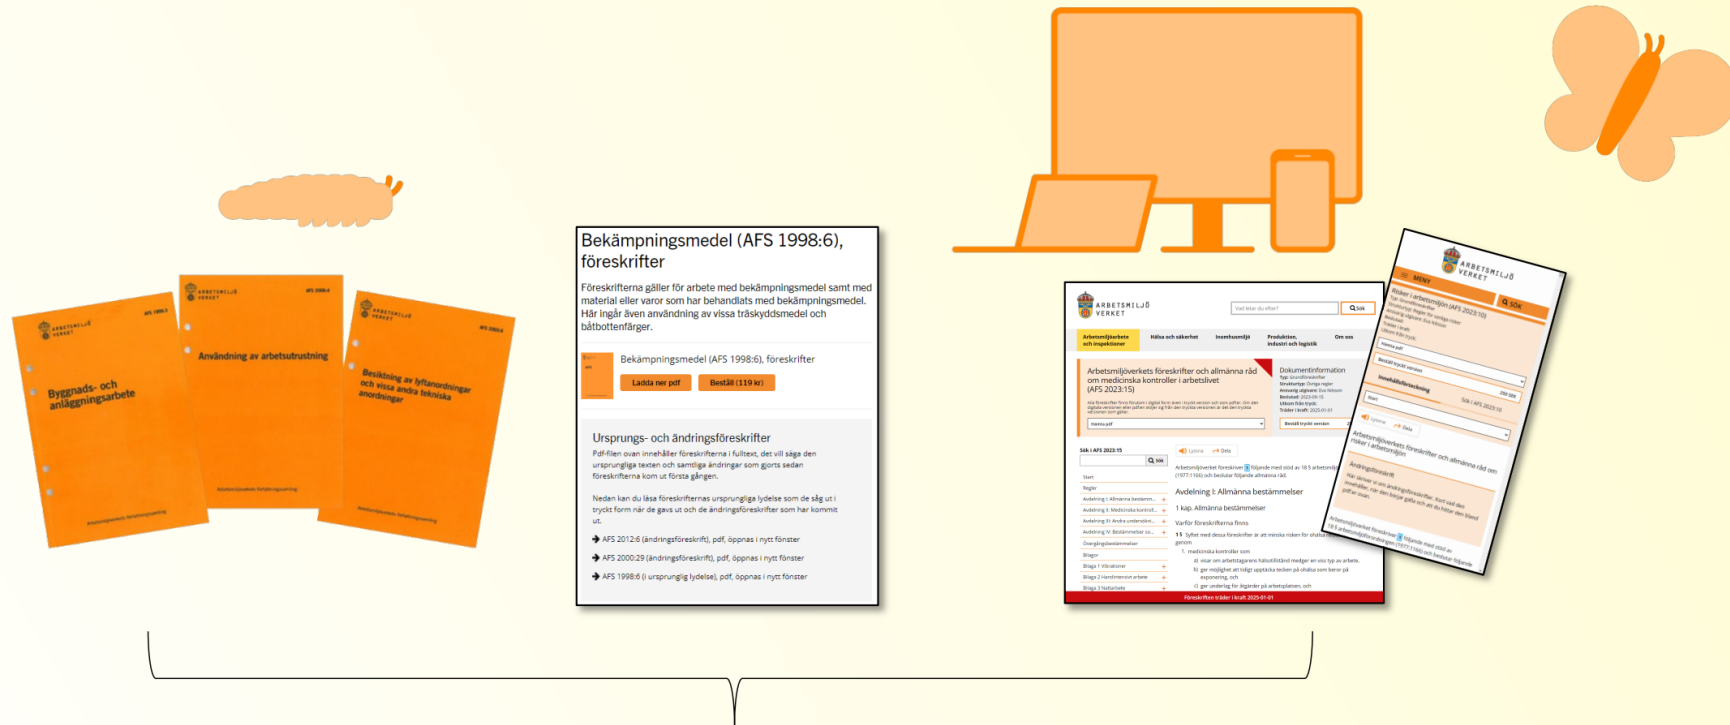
ARBETSMILJÖ VERKET
AFS 1999:3
Byggnads- och anläggningsarbete

ARBETSMILJÖ VERKET
AFS 2006:4
Användning av arbetsutrustning

ARBETSMILJÖ VERKET
AFS 2003:6
Besiktning av lyftanordningar och vissa andra tekniska anordningar

Bekämpningsmedel (AFS 1998:6), föreskrifter

Föreskrifterna gäller för arbete med bekämpningsmedel samt med material eller varor som har behandlats med bekämpningsmedel. Här ingår även användning av vissa träskyddsmedel och båtbottenfärger.

Bekämpningsmedel (AFS 1998:6), föreskrifter
Ladda ner pdf
Beställ (119 kr)

Ursprungs- och ändringsföreskrifter
Pdf-filen ovan innehåller föreskrifterna i fulltext, det vill säga den ursprungliga texten och samtliga ändringar som gjorts sedan föreskrifterna kom ut första gången.

Nedan kan du läsa föreskrifternas ursprungliga lydelse som de såg ut i tryckt form när de gavs ut och de ändringsföreskrifter som har kommit ut.

AFS 2012:6 (ändringsföreskrift), pdf, öppnas i nytt fönster
AFS 2000:29 (ändringsföreskrift), pdf, öppnas i nytt fönster
AFS 1998:6 (i ursprunglig lydelse), pdf, öppnas i nytt fönster

ARBETSMILJÖ VERKET
Vad letar du efter?
Sök
Arbetsmiljöarbete och inspektioner
Hälsa och säkerhet
Inomhusmiljö
Produktion, industri och logistik
Om oss
Arbetsmiljöverkets föreskrifter och allmänna råd om medicinska kontroller i arbetslivet (AFS 2023:15)
Dokumentinformation
Sök i AFS 2023:15
Sök
Avdelning I: Allmänna bestämmelser
1 kap. Allmänna bestämmelser
Varför föreskrifterna finns
Föreskriften träder i kraft 2025-01-01

ARBETSMILJÖ VERKET
MENY
Sök
Risker i arbetsmiljön (AFS 2023:10)
Innehållsförteckning
Arbetsmiljöverkets föreskrifter och allmänna råd om risker i arbetsmiljön
Ändringsföreskrift